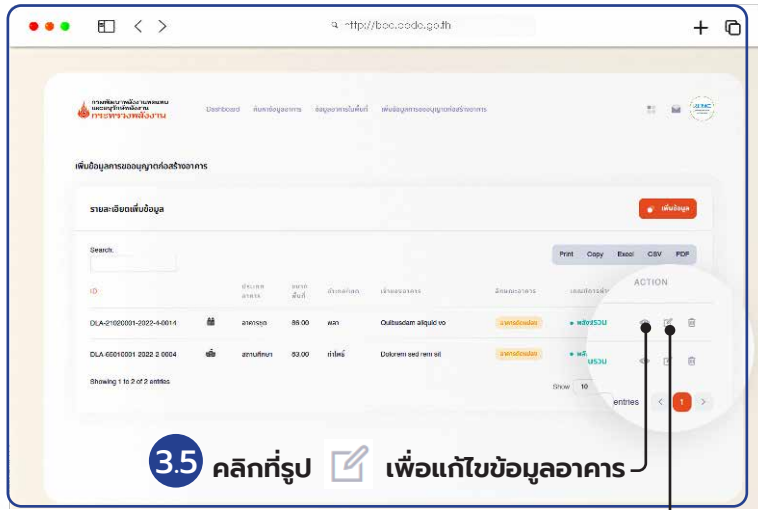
http://bec.dede.go.th

กรมพัฒนาพลังงานทดแทนและอนุรักษ์พลังงาน กระทรวงพลังงาน

Dashboard ค้นหาข้อมูลอาคาร ข้อมูลอาคารในพื้นที่ เพิ่มข้อมูลการขออนุญาตก่อสร้างอาคาร

เพิ่มข้อมูลการขออนุญาตก่อสร้างอาคาร

รายละเอียดเพิ่มข้อมูล

เพิ่มข้อมูล

Search:

Print Copy Excel CSV PDF

| ID | | ประเภทอาคาร | ขนาดพื้นที่ | ประเภทเจ้าของ | เจ้าของอาคาร | ลักษณะอาคาร | เลขที่ | ACTION |
|---|---|---|---|---|---|---|---|---|
| DLA-21020001-2022-4-0014 | | อาคารชุด | 86.00 | ผลา | Quibusdam aliquid vo | อาคารก่อสร้าง | • พลังงาน | |
| DLA-66010001 2022 2 0004 | | สถานศึกษา | 83.00 | ท่าไผ่ | Dolorem sed rem sit | อาคารก่อสร้าง | • พลังงาน | |

Showing 1 to 2 of 2 entries

Show 10 entries

1

3.5 คลิกที่รูป เพื่อแก้ไขข้อมูลอาคาร